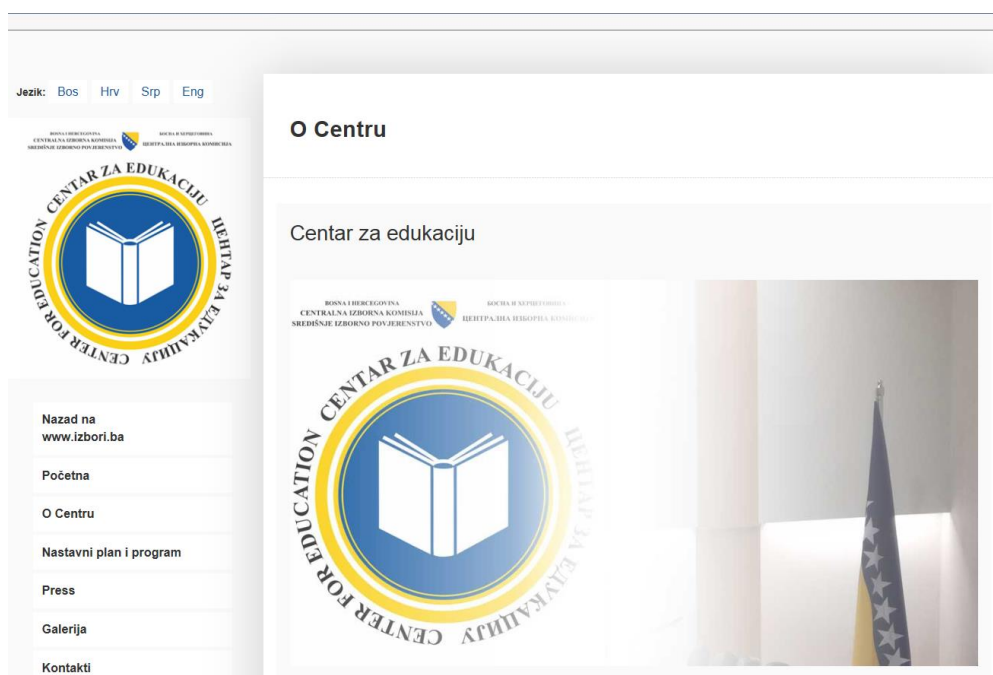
Jezik: Bos Hrv Srp Eng

BOSNA I HERCEGOVINA
CENTRALNA IZBORNA KOMISIJA
SREDIŠNJE IZBORNO POVJERENSTVO

БОСНА И ХЕРЦЕГОВИНА
ЦЕНТРАЛНА ИЗБОРНА КОМИСИЈА

CENTAR ZA EDUKACIJU
ЦЕНТАР ЗА ЕДУКАЦИЈУ
CENTER FOR EDUCATION

Nazad na www.izbori.ba

Početna

O Centru

Nastavni plan i program

Press

Galerija

Kontakti

O Centru

Centar za edukaciju

BOSNA I HERCEGOVINA
CENTRALNA IZBORNA KOMISIJA
SREDIŠNJE IZBORNO POVJERENSTVO

БОСНА И ХЕРЦЕГОВИНА
ЦЕНТРАЛНА ИЗБОРНА КОМИСИЈА

CENTAR ZA EDUKACIJU
ЦЕНТАР ЗА ЕДУКАЦИЈУ
CENTER FOR EDUCATION